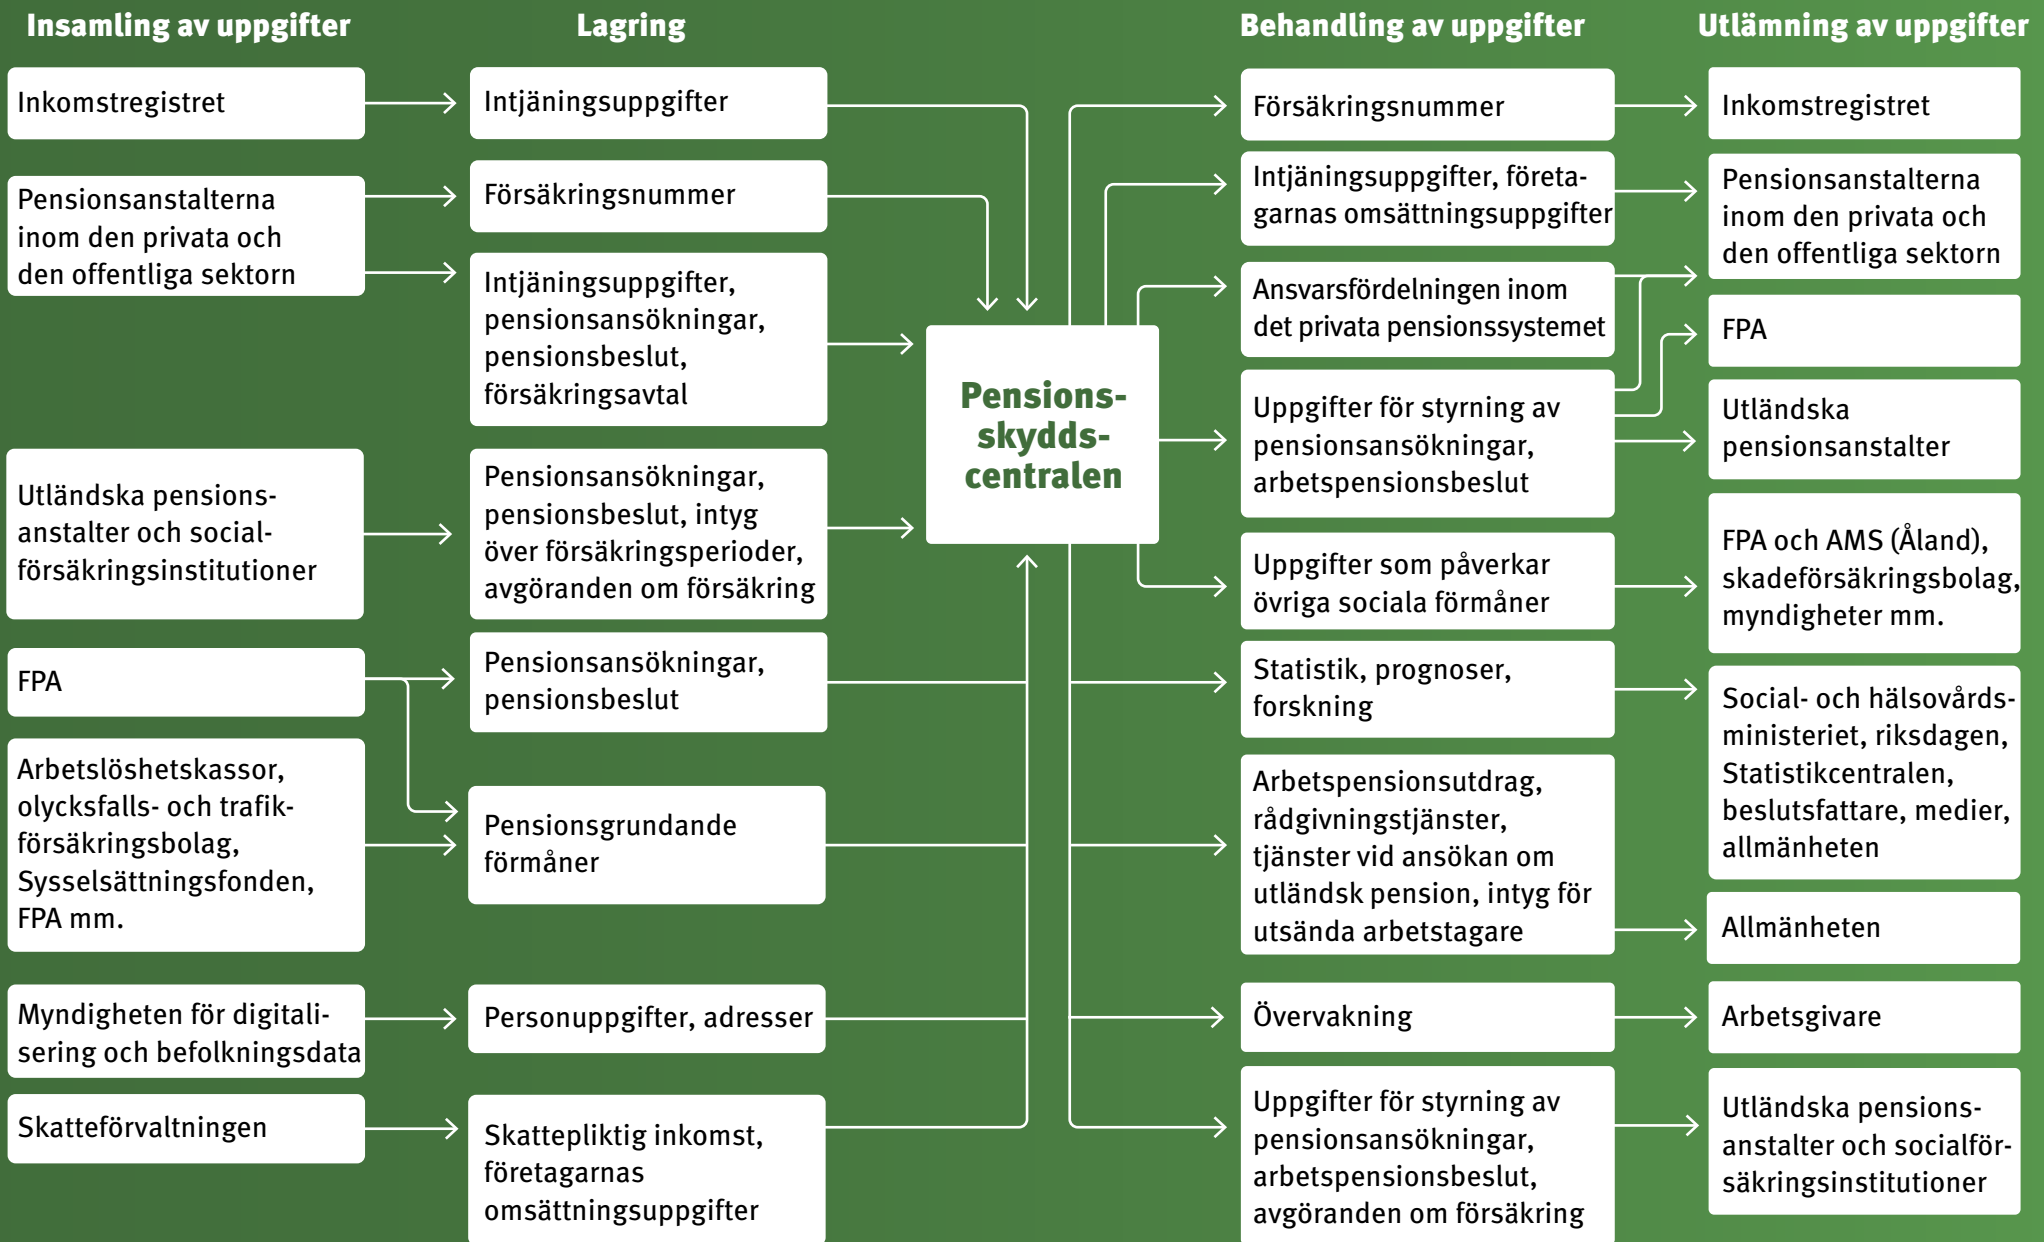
Insamling av uppgifter

Inkomstregistret

Pensionsanstalterna inom den privata och den offentliga sektorn

Utländska pensionsanstalter och socialförsäkringsinstitutioner

FPA

Arbetslöshetskassor, olycksfalls- och trafikförsäkringsbolag, Sysselsättningsfonden, FPA mm.

Myndigheten för digitalisering och befolkningsdata

Skatteförvaltningen

Lagring

Intjäningsuppgifter

Försäkringsnummer

Intjäningsuppgifter, pensionsansökningar, pensionsbeslut, försäkringsavtal

Pensionsansökningar, pensionsbeslut, intyg över försäkringsperioder, avgöranden om försäkring

Pensionsansökningar, pensionsbeslut

Pensionsgrundande förmåner

Personuppgifter, adresser

Skattepliktig inkomst, företagarnas omsättningsuppgifter

Pensionsskyddscentralen

Behandling av uppgifter

Försäkringsnummer

Intjäningsuppgifter, företagarnas omsättningsuppgifter

Ansvarsfördelningen inom det privata pensionssystemet

Uppgifter för styrning av pensionsansökningar, arbetspensionsbeslut

Uppgifter som påverkar övriga sociala förmåner

Statistik, prognoser, forskning

Arbetspensionsutdrag, rådgivningstjänster, tjänster vid ansökan om utländsk pension, intyg för utsända arbetstagare

Övervakning

Uppgifter för styrning av pensionsansökningar, arbetspensionsbeslut, avgöranden om försäkring

Utlämning av uppgifter

Inkomstregistret

Pensionsanstalterna inom den privata och den offentliga sektorn

FPA

Utländska pensionsanstalter

FPA och AMS (Åland), skadeförsäkringsbolag, myndigheter mm.

Social- och hälsovårdsministeriet, riksdagen, Statistikcentralen, beslutsfattare, medier, allmänheten

Allmänheten

Arbetsgivare

Utländska pensionsanstalter och socialförsäkringsinstitutioner